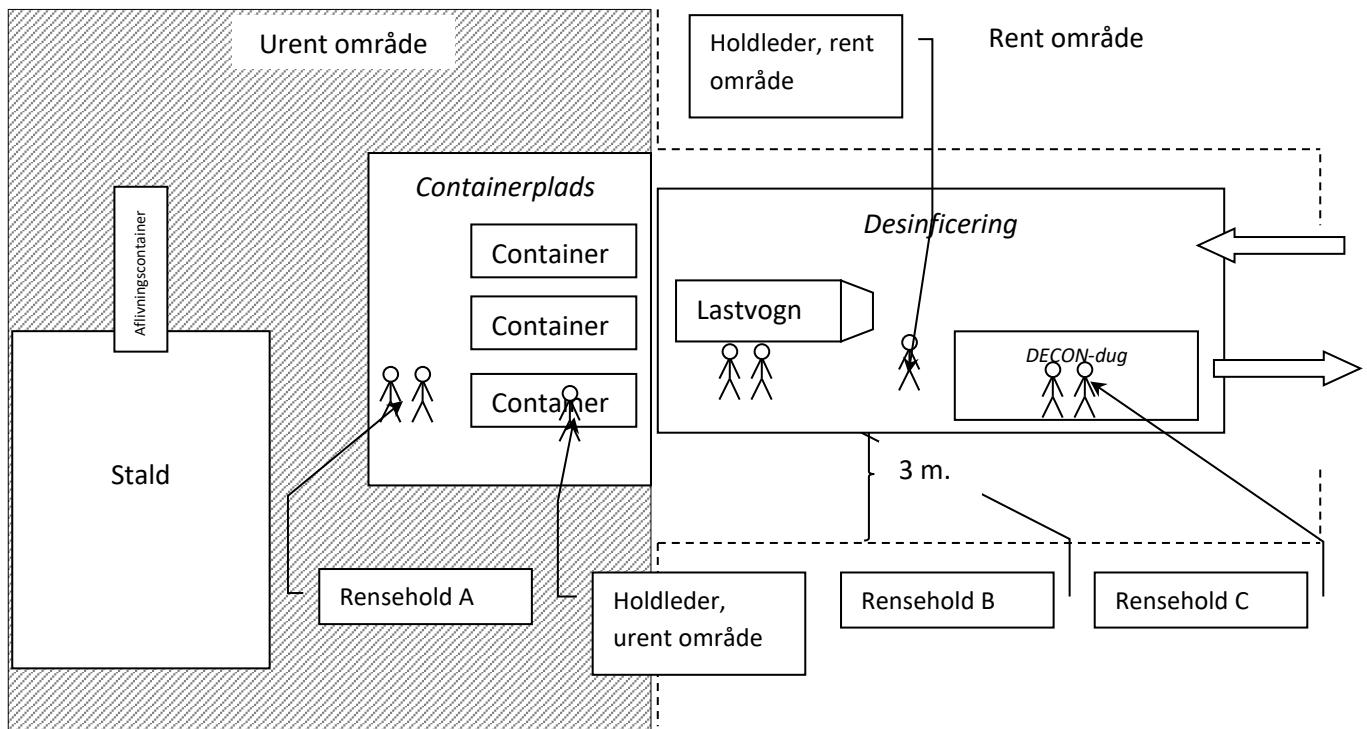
Urent område

Holdleder, rent område

Rent område

Aflivningscontainer

Containerplads

Container

Container

Container

Desinficering

Lastvogn

DECON-dug

Stald

3 m.

Rensehold A

Holdleder, urent område

Rensehold B

Rensehold C